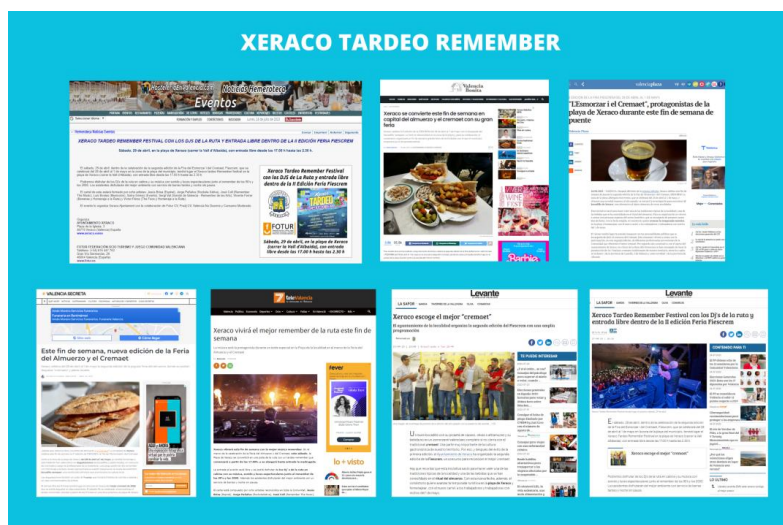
XERACO TARDEO REMEMBER

Noticias Remember
Eventos

XERACO TARDEO REMEMBER FESTIVAL CON LOS DJS DE LA RUTA Y ENTRADA LIBRE DENTRO DE LA II EDICIÓN FERIA FIESCREM

Xeraco Tardeo Remember Festival con los DJS de La Ruta y entrada libre dentro de la II Edición Feria Fiescrem

Sábado, 29 de abril, en la playa de Xeraco (junto al Hotel Aitana), con entrada libre desde las 17:30 h hasta las 2:30 h.

Valencia Bonita

Xeraco se convierte este fin de semana en capital del almuerzo y el cremaet con su gran feria

"L'Esmorzar i el Cremaet", protagonistas de la playa de Xeraco durante este fin de semana de puente

VALENCIA SECRETA

Este fin de semana, nueva edición de la Feria del Almuerzo y el Cremaet

Xeraco vivirá el mejor remember de la ruta este fin de semana

lo + visto

Levante

Xeraco escoge el mejor "cremaet"

Levante

Xeraco Tardeo Remember Festival con los Dj's de la ruta y entrada libre dentro de la II edición Feria Fiescrem

Xeraco escoge el mejor "cremaet"